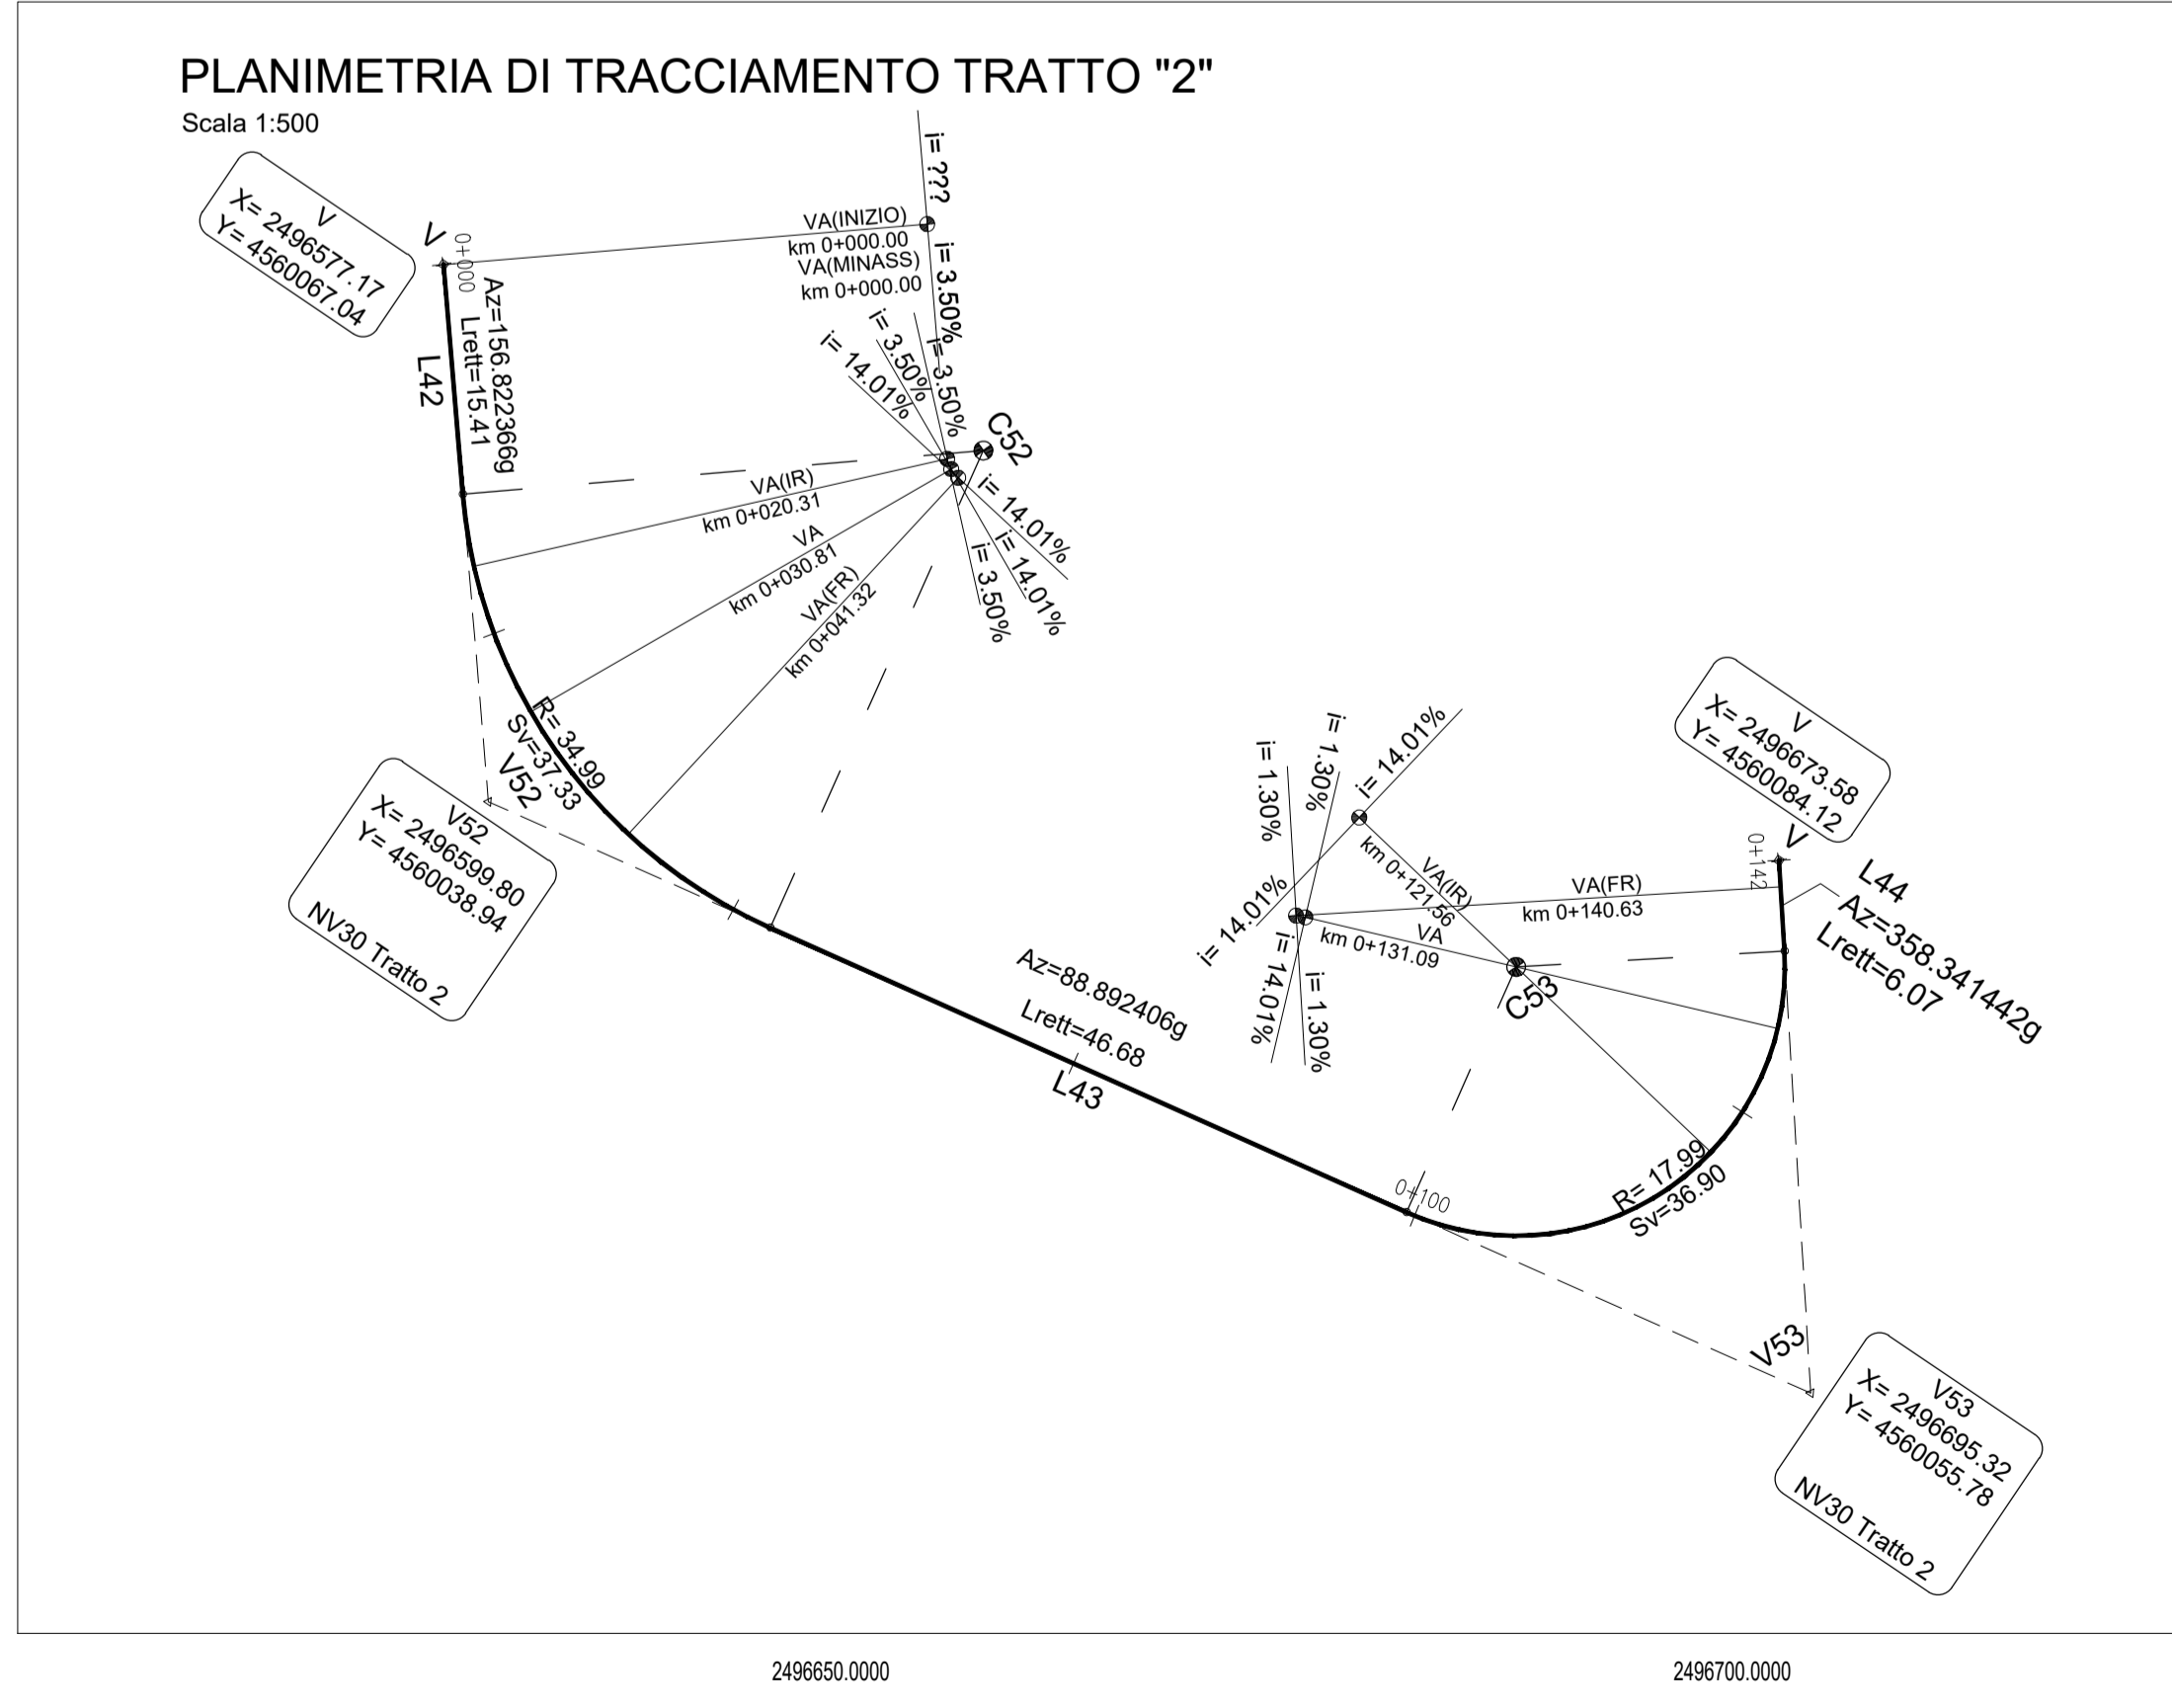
PLANIMETRIA DI TRACCIAMENTO TRATTO "2"
Scala 1:500

V
X= 2496577.17
Y= 4560067.04

V
0+000

Az=156.822366g
Lrett=15.41
L42

i= ???
VA(INIZIO)
km 0+000.00
VA(MINASS)
km 0+000.00
i= 3.50%
i= 3.50%
i= 3.50%
i= 14.01%
C52
i= 14.01%
i= 14.01%
i= 3.50%

VA(IR)
km 0+020.31
VA
km 0+030.81
VA(FR)
km 0+041.32

R= 34.99
Sv=37.33
V52

V52
X= 2496599.80
Y= 4560038.94
NV30 Tratto 2

Az=88.892406g
Lrett=46.68
L43

i= 1.30%
i= 1.30%
i= 14.01%
i= 14.01%
i= 14.01%
i= 1.30%
km 0+121.56
VA(IR)
VA
km 0+131.09
VA(FR)
km 0+140.63
C53

V
X= 2496673.58
Y= 4560084.12

0+142
V
L44
Az=358.341442g
Lrett=6.07

0+100
R= 17.99
Sv=36.90

V53

V53
X= 2496695.32
Y= 4560055.78
NV30 Tratto 2

2496650.0000
2496700.0000